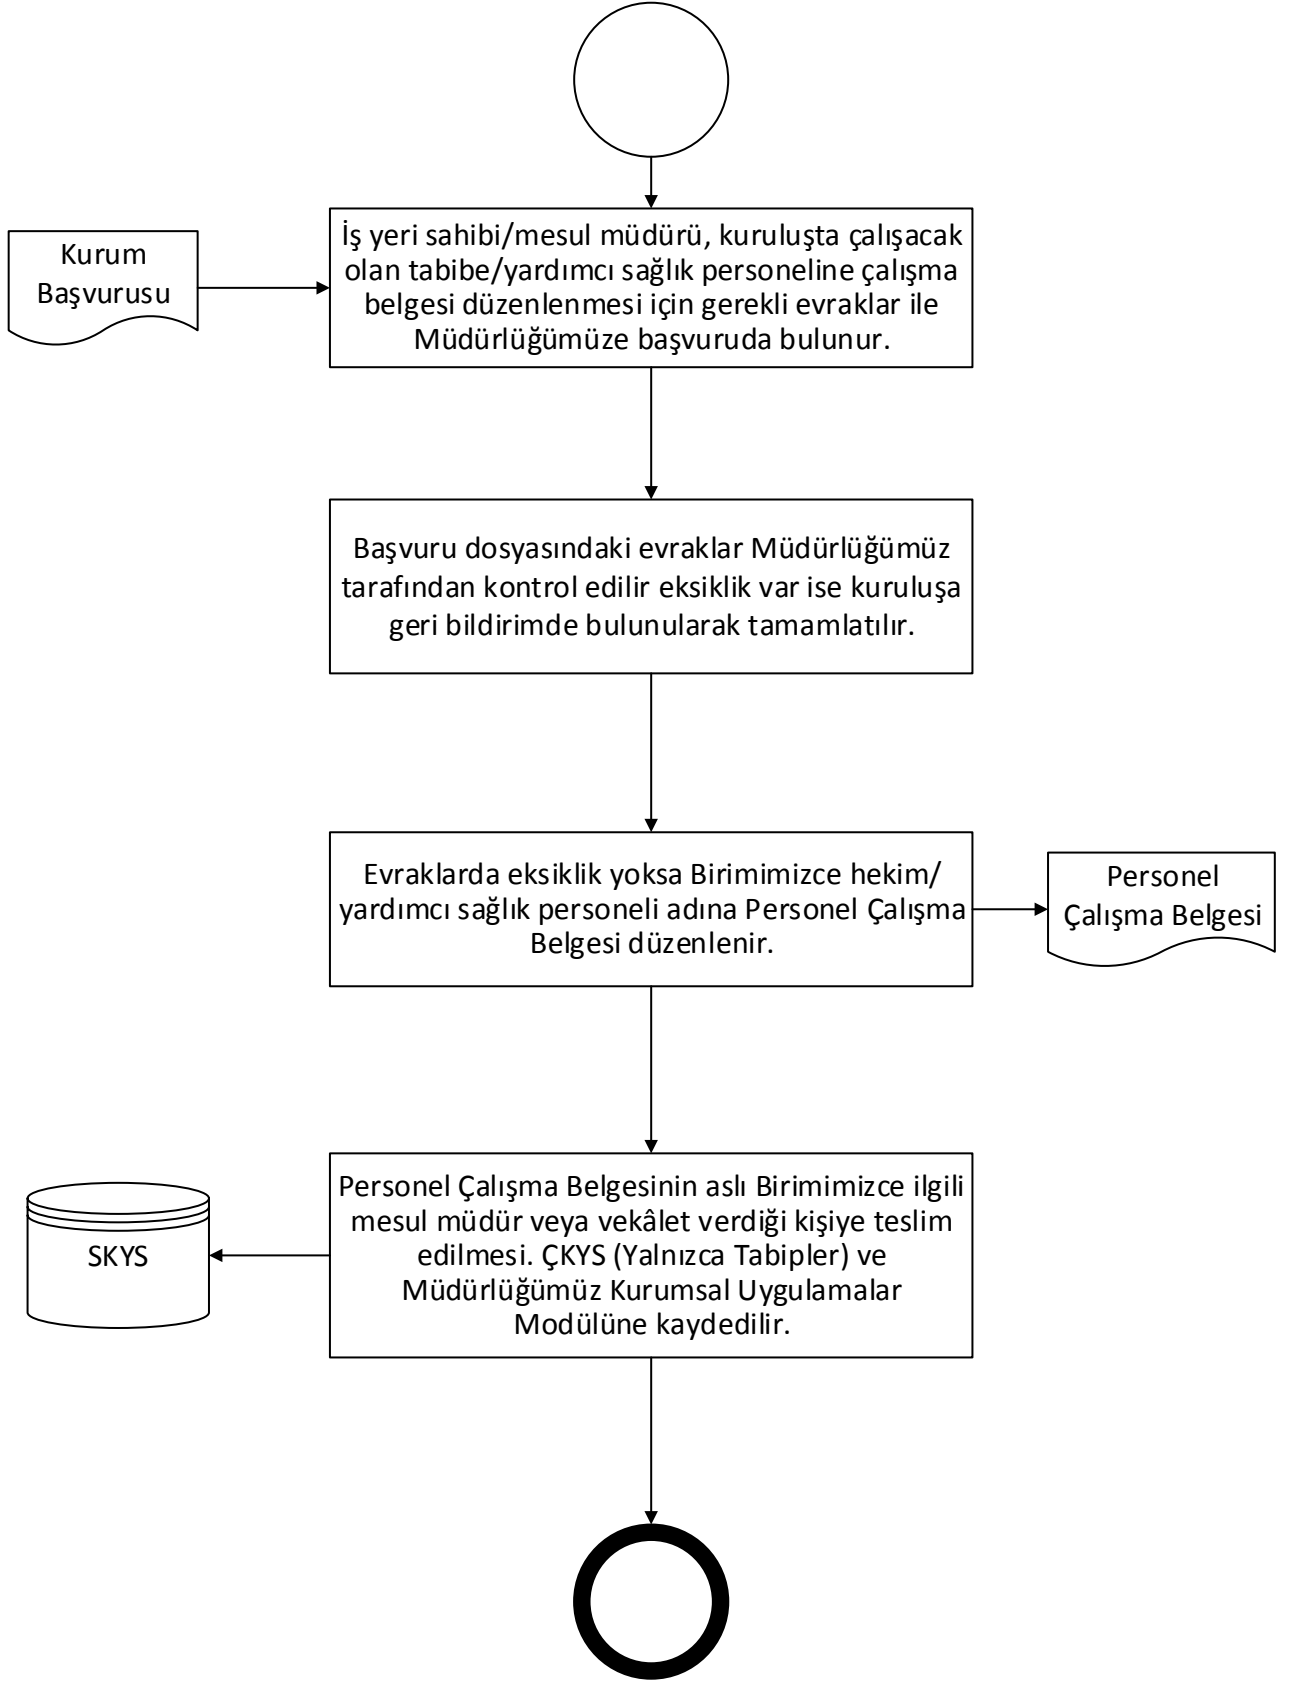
Kurum Başvurusu

İş yeri sahibi/mesul müdürü, kuruluşta çalışacak olan tabibe/yardımcı sağlık personeline çalışma belgesi düzenlenmesi için gerekli evraklar ile Müdürlüğümüze başvuruda bulunur.

Başvuru dosyasındaki evraklar Müdürlüğümüz tarafından kontrol edilir eksiklik var ise kuruluşa geri bildirimde bulunularak tamamlatılır.

Evraklarda eksiklik yoksa Birimimizce hekim/ yardımcı sağlık personeli adına Personel Çalışma Belgesi düzenlenir.

Personel Çalışma Belgesi

SKYS

Personel Çalışma Belgesinin aslı Birimimizce ilgili mesul müdür veya vekâlet verdiği kişiye teslim edilmesi. ÇKYS (Yalnızca Tabipler) ve Müdürlüğümüz Kurumsal Uygulamalar Modülüne kaydedilir.